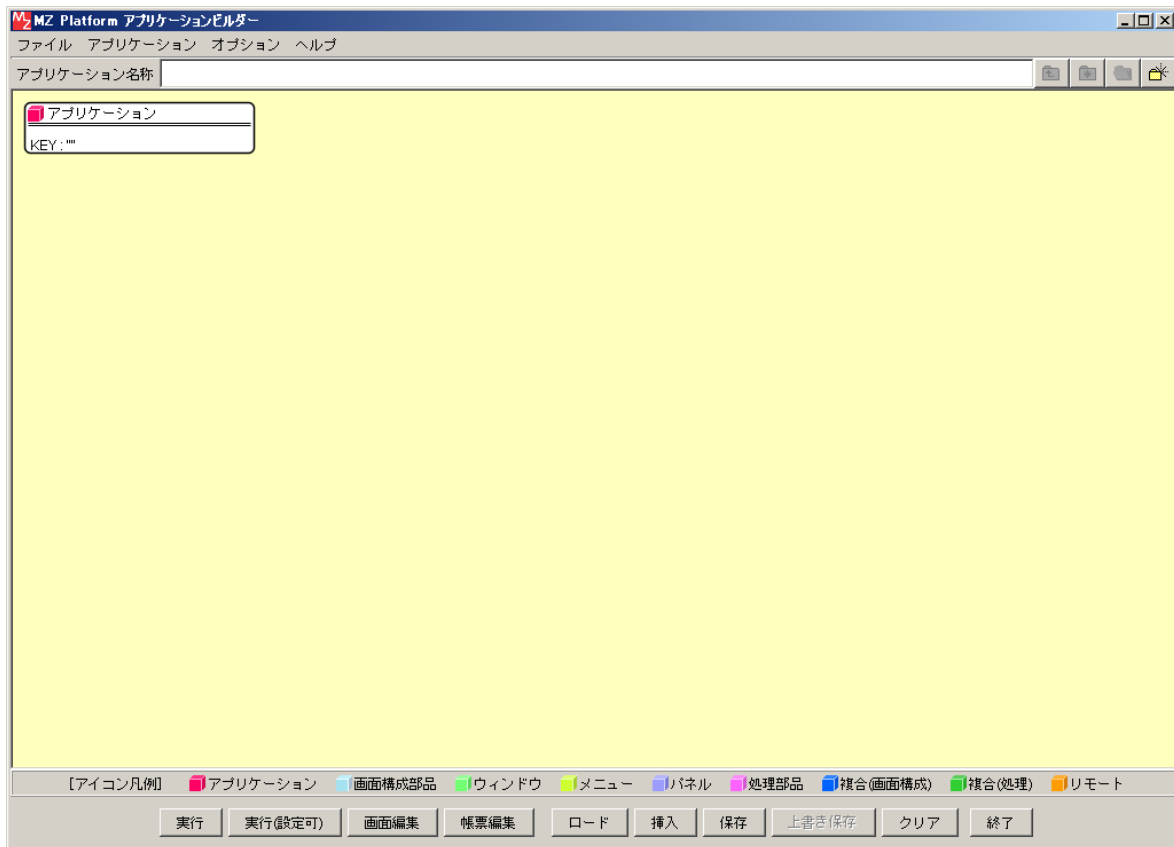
MZ Platform アプリケーションビルダー

ファイル　アプリケーション　オプション　ヘルプ

アプリケーション名称

アプリケーション

KEY : ""

[アイコン凡例]　アプリケーション　画面構成部品　ウィンドウ　メニュー　パネル　処理部品　複合(画面構成)　複合(処理)　リモート

実行　実行(設定可)　画面編集　帳票編集　ロード　挿入　保存　上書き保存　クリア　終了